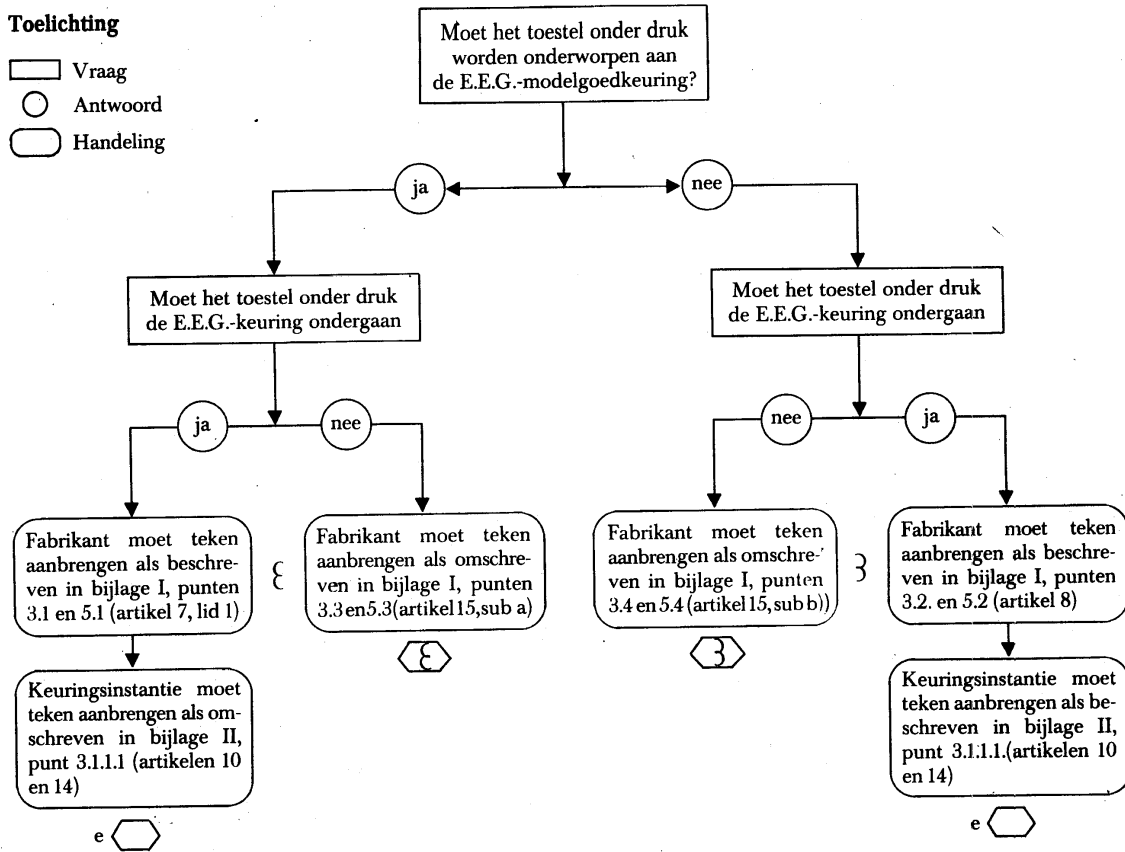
Toelichting

Vraag

Antwoord

Handeling

Moet het toestel onder druk worden onderworpen aan de E.E.G.-modelgoedkeuring?

ja

nee

Moet het toestel onder druk de E.E.G.-keuring ondergaan

Moet het toestel onder druk de E.E.G.-keuring ondergaan

ja

nee

nee

ja

Fabrikant moet teken aanbrengen als beschreven in bijlage I, punten 3.1 en 5.1 (artikel 7, lid 1)

Ɛ

Fabrikant moet teken aanbrengen als omschreven in bijlage I, punten 3.3 en 5.3 (artikel 15, sub a)

Ɛ

Fabrikant moet teken aanbrengen als omschreven in bijlage I, punten 3.4 en 5.4 (artikel 15, sub b))

3

3

Fabrikant moet teken aanbrengen als beschreven in bijlage I, punten 3.2. en 5.2 (artikel 8)

Keuringsinstantie moet teken aanbrengen als omschreven in bijlage II, punt 3.1.1.1 (artikelen 10 en 14)

e

Keuringsinstantie moet teken aanbrengen als beschreven in bijlage II, punt 3.1.1.1.(artikelen 10 en 14)

e